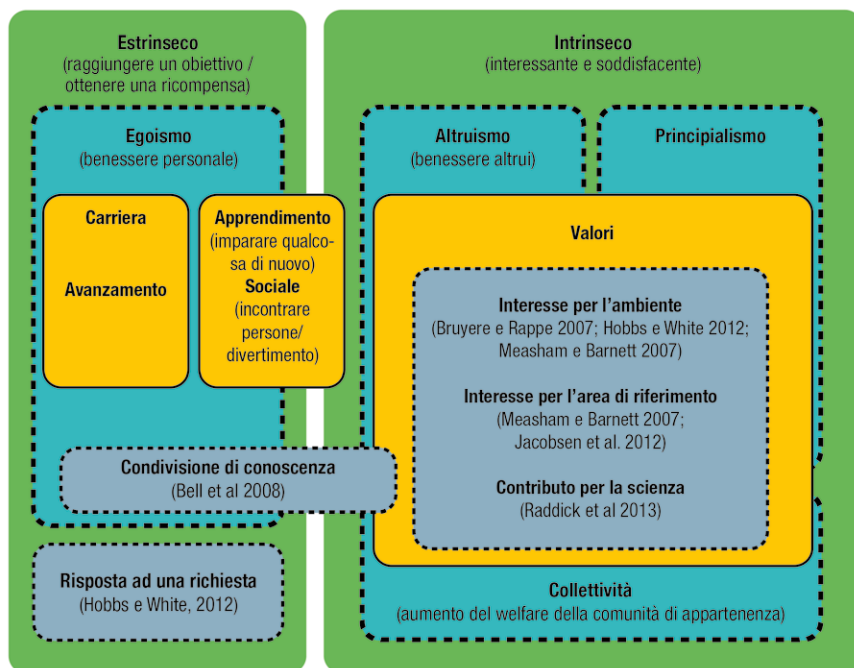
Estrinseco
(raggiungere un obiettivo / ottenere una ricompensa)

Egoismo
(benessere personale)

Carriera

Avanzamento

Apprendimento
(imparare qualcosa di nuovo)
Sociale
(incontrare persone/ divertimento)

Condivisione di conoscenza
(Bell et al 2008)

Risposta ad una richiesta
(Hobbs e White, 2012)

Intrinseco
(interessante e soddisfacente)

Altruismo
(benessere altrui)

Principialismo

Valori

Interesse per l'ambiente
(Bruyere e Rappe 2007; Hobbs e White 2012; Measham e Barnett 2007)

Interesse per l'area di riferimento
(Measham e Barnett 2007; Jacobsen et al. 2012)

Contributo per la scienza
(Raddick et al 2013)

Collettività
(aumento del welfare della comunità di appartenenza)